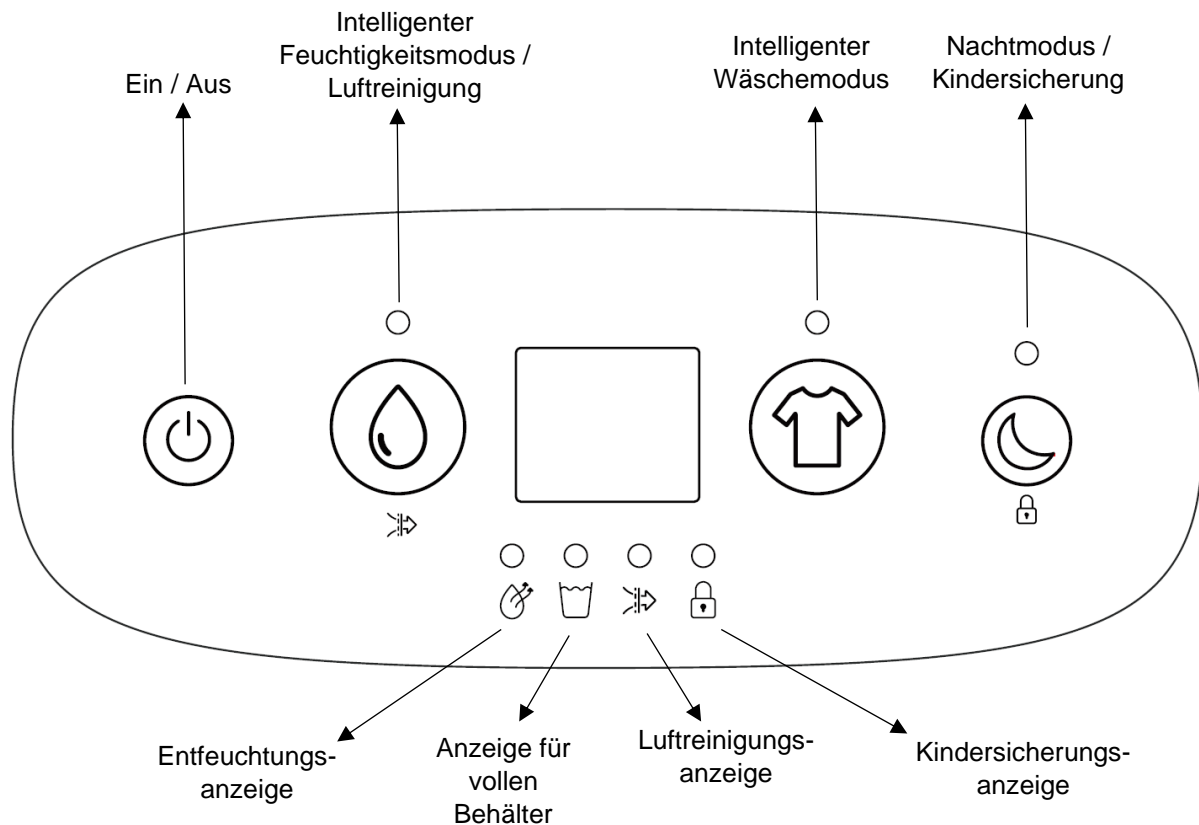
Ein / Aus

Intelligenter Feuchtigkeitsmodus / Luftreinigung

Intelligenter Wäschemodus

Nachtmodus / Kindersicherung

Entfeuchtungs-anzeige

Anzeige für vollen Behälter

Luftreinigungs-anzeige

Kindersicherungs-anzeige